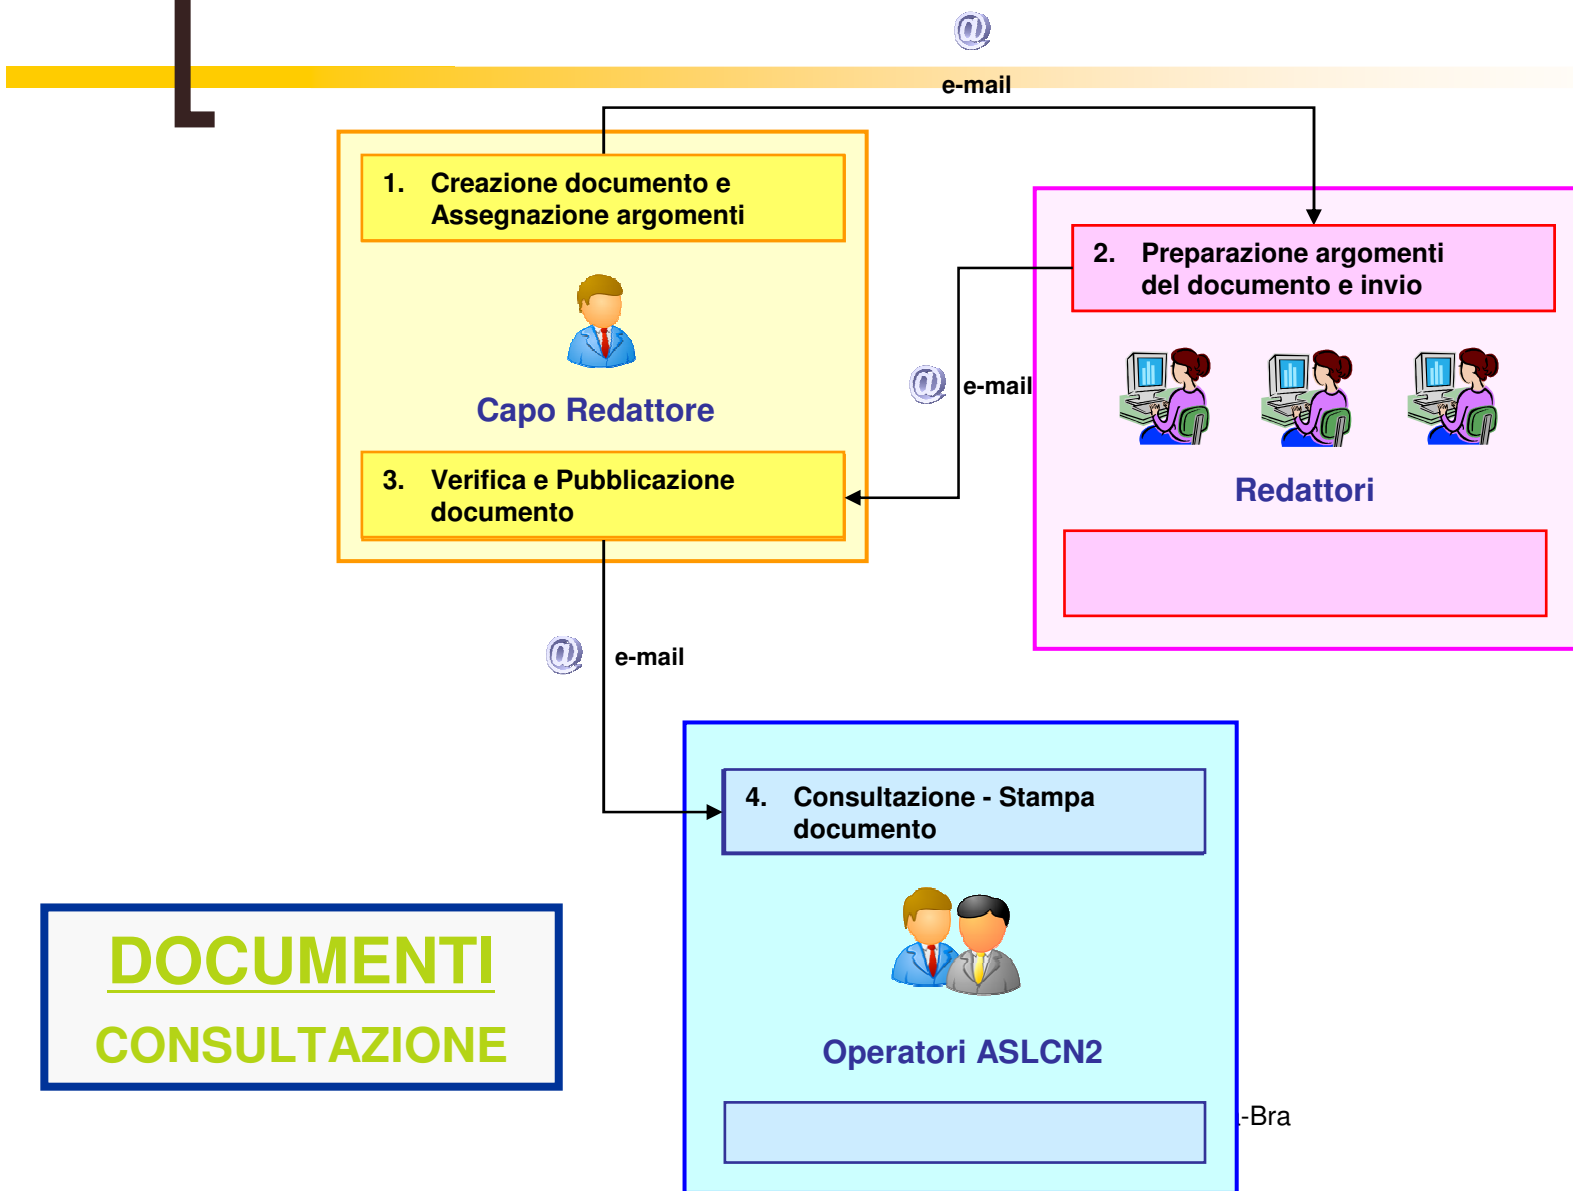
@
e-mail

1. Creazione documento e Assegnazione argomenti

Capo Redattore

3. Verifica e Pubblicazione documento

2. Preparazione argomenti del documento e invio

@ e-mail

Redattori

@ e-mail

4. Consultazione - Stampa documento

Operatori ASLCN2

DOCUMENTI
CONSULTAZIONE

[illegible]-Bra